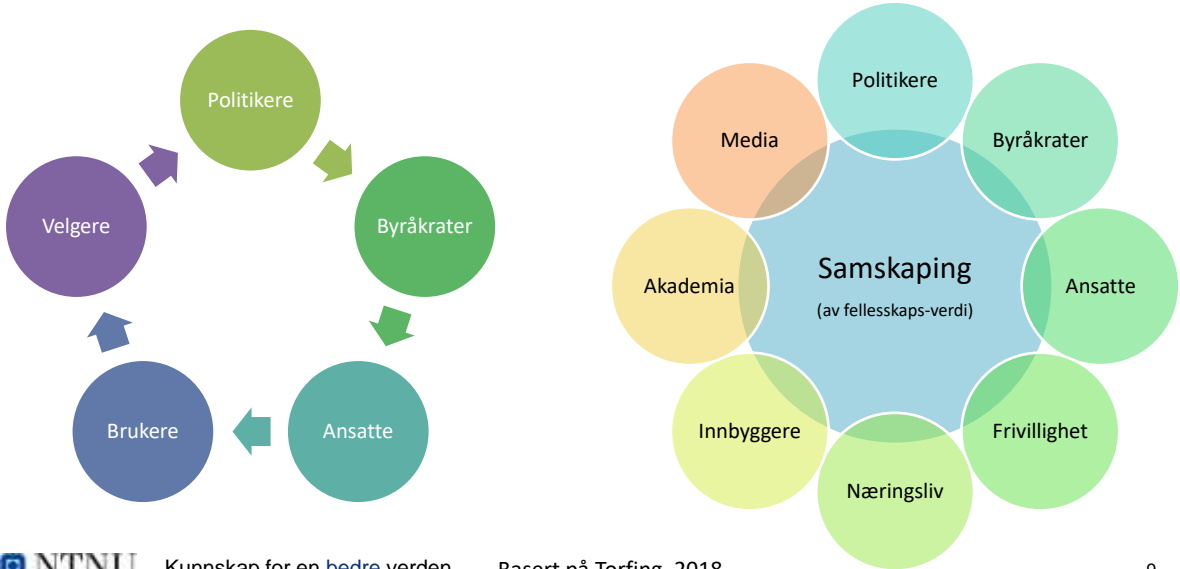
Politikere

Byråkrater

Ansatte

Brukere

Velgere

Politikere

Byråkrater

Ansatte

Frivillighet

Næringsliv

Innbyggere

Akademia

Media

Samskaping

(av fellesskaps-verdi)

NTNU Kunnskap for en bedre verden

Basert på Torfing, 2018

9